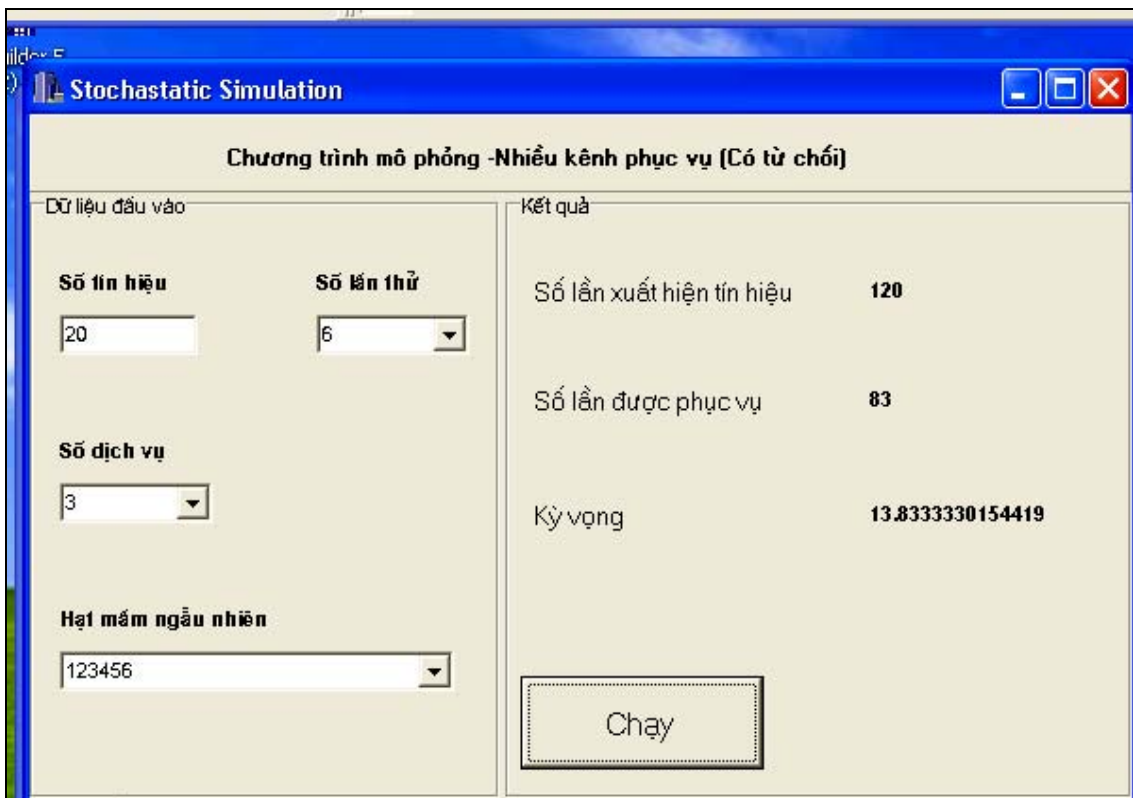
ilder 5

Stochastatic Simulation

Chương trình mô phỏng -Nhiều kênh phục vụ (Có từ chối)

Dữ liệu đầu vào

Số tín hiệu

20

Số lần thử

6

Số dịch vụ

3

Hạt mầm ngẫu nhiên

123456

Kết quả

Số lần xuất hiện tín hiệu 120

Số lần được phục vụ 83

Kỳ vọng 13.8333330154419

Chạy